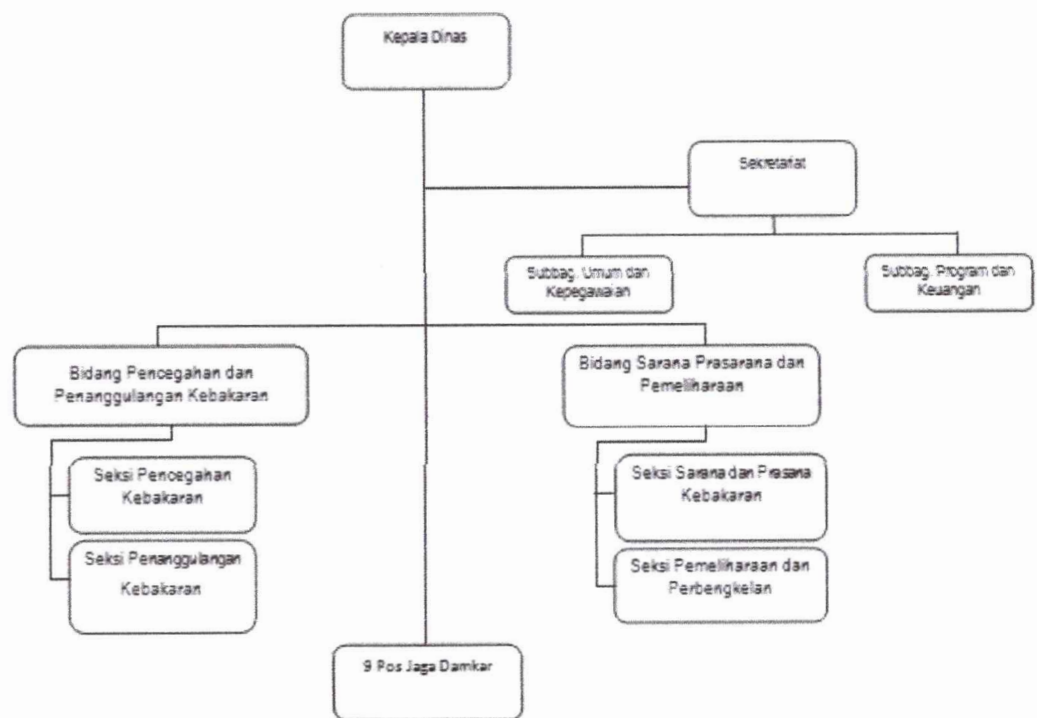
Kepala Dinas

Sekretariat

Subbag. Umum dan Kepegawaian

Subbag. Program dan Keuangan

Bidang Pencegahan dan Penanggulangan Kebakaran

Seksi Pencegahan Kebakaran

Seksi Penanggulangan Kebakaran

Bidang Sarana Prasarana dan Pemeliharaan

Seksi Sarana dan Prasana Kebakaran

Seksi Pemeliharaan dan Perbengkelan

9 Pos Jaga Damkar